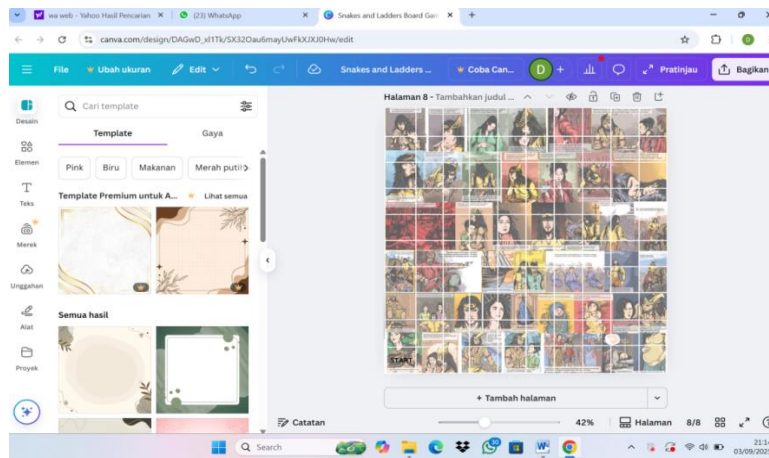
wa web - Yahoo Hasil Pencarian ×
(23) WhatsApp ×
Snakes and Ladders Board Gar ×
+
canva.com/design/DAGwD_xl1Tk/SX32Oau6mayUwFkXJXJ0Hw/edit
File
Ubah ukuran
Edit
Snakes and Ladders ...
Coba Can...
D
Pratinjau
Bagikan
Desain
Elemen
Teks
Merek
Unggahan
Alat
Proyek
Cari template
Template
Gaya
Pink
Biru
Makanan
Merah putih
Template Premium untuk A...
Lihat semua
Semua hasil
Halaman 8 - Tambahkan judul ...
START
+ Tambah halaman
Catatan
42%
Halaman
8/8
Search
21:1
03/09/202